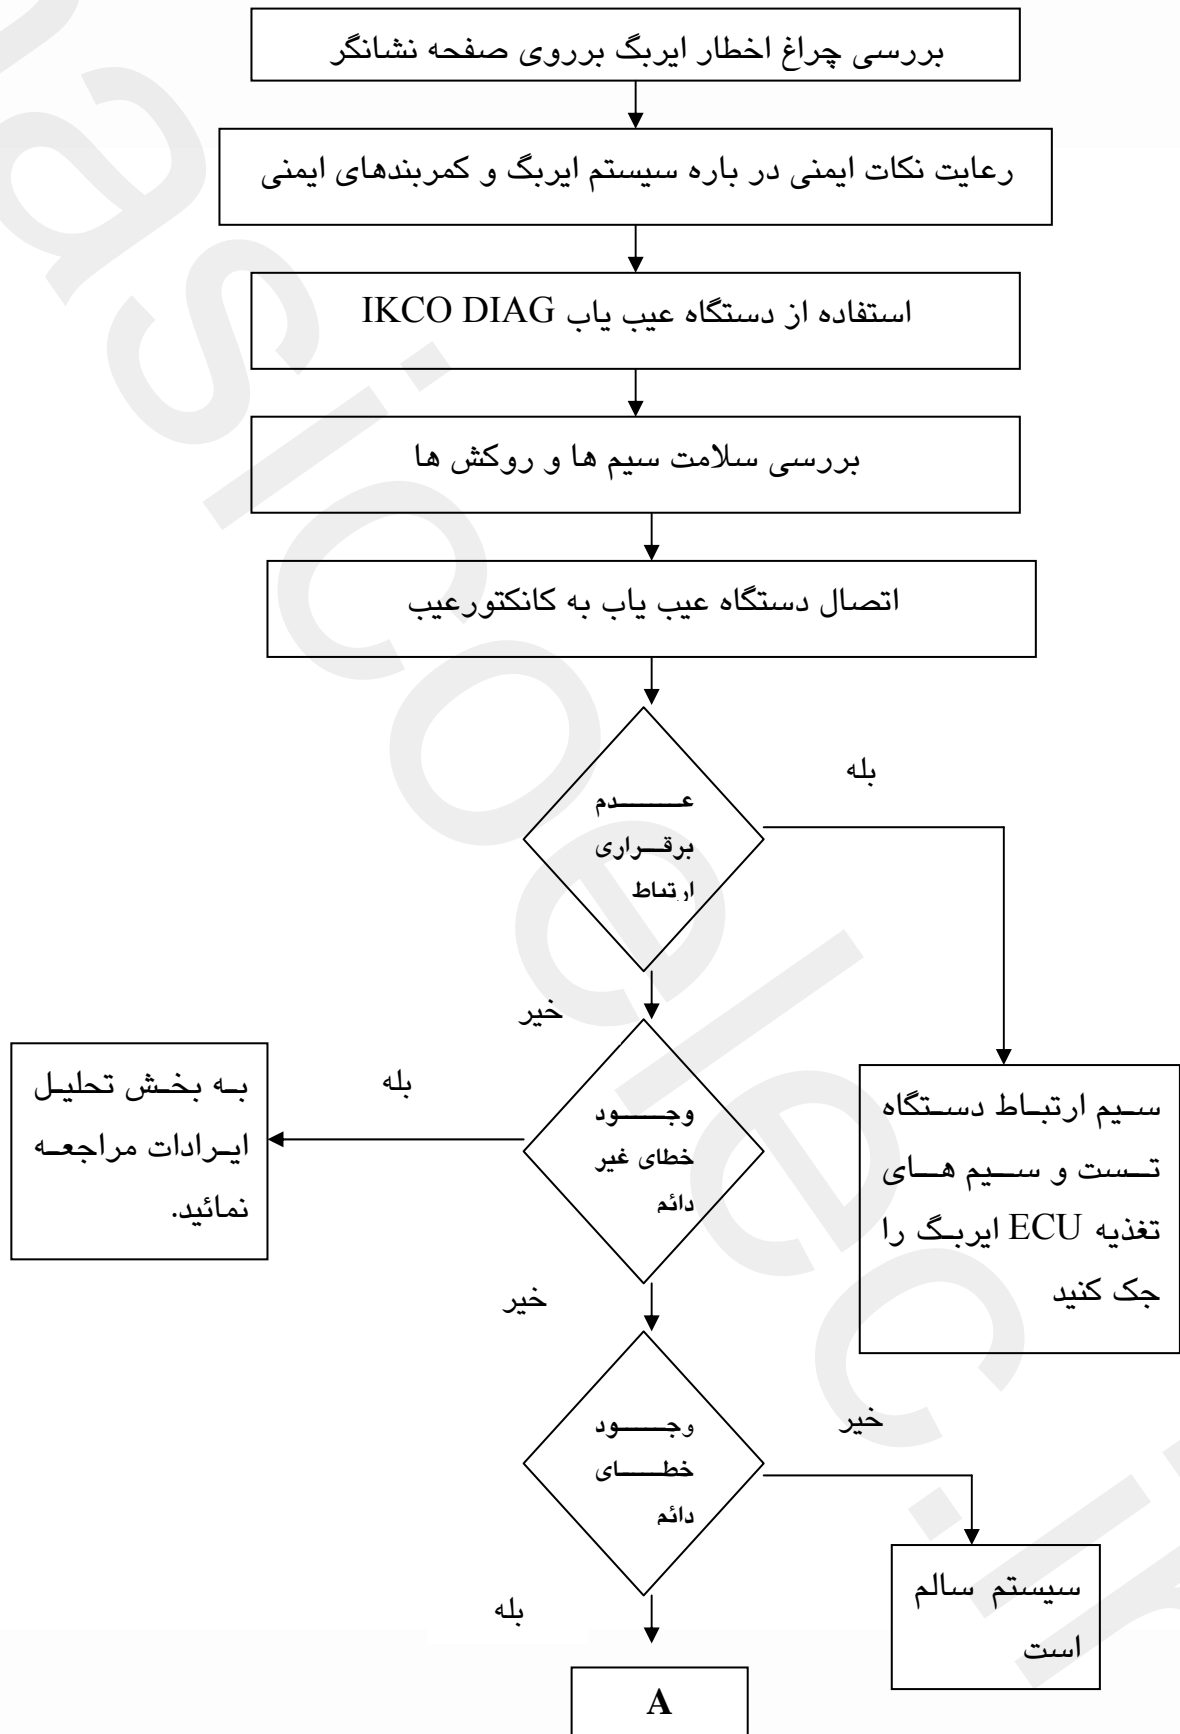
بررسی چراغ اخطار ایربگ برروی صفحه نشانگر

رعایت نکات ایمنی در باره سیستم ایربگ و کمربندهای ایمنی

استفاده از دستگاه عیب یاب IKCO DIAG

بررسی سلامت سیم ها و روکش ها

اتصال دستگاه عیب یاب به کانکتورعیب

عدم برقراری ارتباط

بله

سیم ارتباط دستگاه تست و سیم های تغذیه ECU ایربگ را جک کنید

خیر

وجود خطای غیر دائم

بله

به بخش تحلیل ایرادات مراجعه نمائید.

خیر

وجود خطای دائم

خیر

سیستم سالم است

بله

A